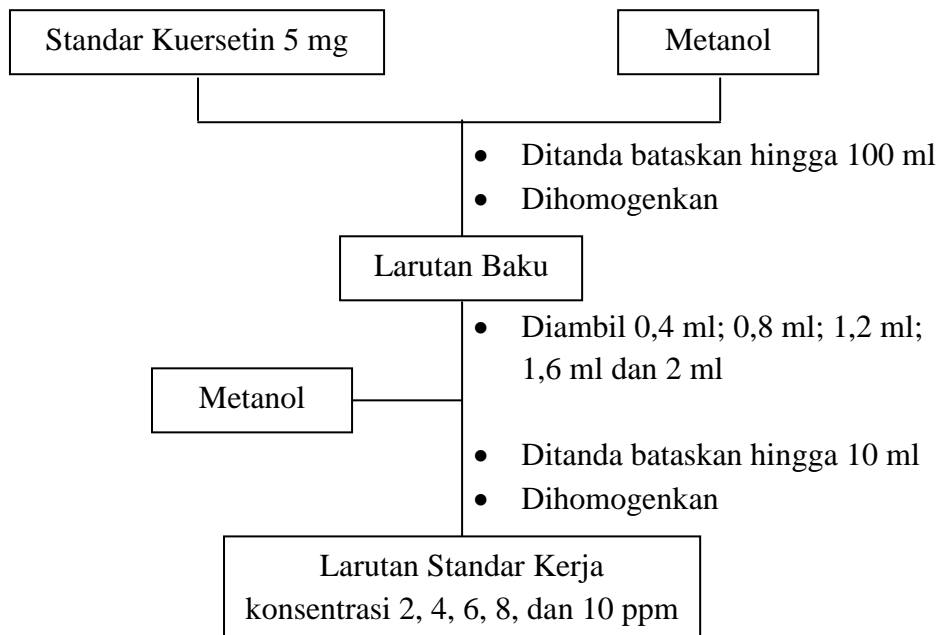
Standar Kuersetin 5 mg

Metanol

- Ditanda bataskan hingga 100 ml
- Dihomogenkan

Larutan Baku

- Diambil 0,4 ml; 0,8 ml; 1,2 ml; 1,6 ml dan 2 ml

Metanol

- Ditanda bataskan hingga 10 ml
- Dihomogenkan

Larutan Standar Kerja konsentrasi 2, 4, 6, 8, dan 10 ppm